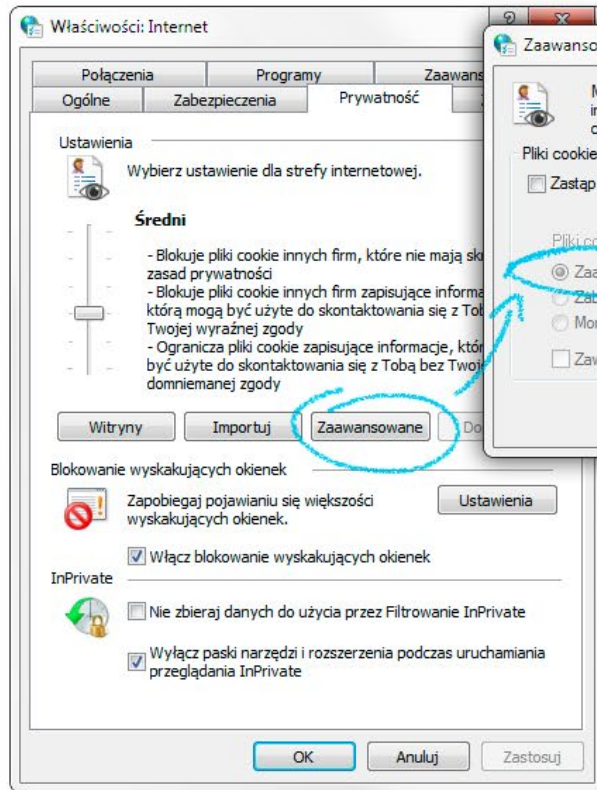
Właściwości: Internet

Połączenia | Programy | Zaawans
Ogólne | Zabezpieczenia | Prywatność

Ustawienia

Wybierz ustawienie dla strefy internetowej.

Średni

- Blokuje pliki cookie innych firm, które nie mają sk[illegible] zasad prywatności
- Blokuje pliki cookie innych firm zapisujące informa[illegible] którą mogą być użyte do skontaktowania się z Tob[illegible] Twojej wyraźnej zgody
- Ogranicza pliki cookie zapisujące informacje, któr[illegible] być użyte do skontaktowania się z Tobą bez Twoje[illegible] domniemanej zgody

Witryny | Importuj | Zaawansowane | Do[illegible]

Blokowanie wyskakujących okienek

Zapobiegaj pojawianiu się większości wyskakujących okienek.

Ustawienia

Włącz blokowanie wyskakujących okienek

InPrivate

Nie zbieraj danych do użycia przez Filtrowanie InPrivate

Wyłącz paski narzędzi i rozszerzenia podczas uruchamiania przeglądania InPrivate

OK | Anuluj | Zastosuj

Zaawanso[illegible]

M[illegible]
i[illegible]
c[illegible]

Pliki cookie

Zastąp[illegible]

Pliki co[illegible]
Zaa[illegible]
Zab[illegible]
Mon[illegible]
Zaw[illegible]